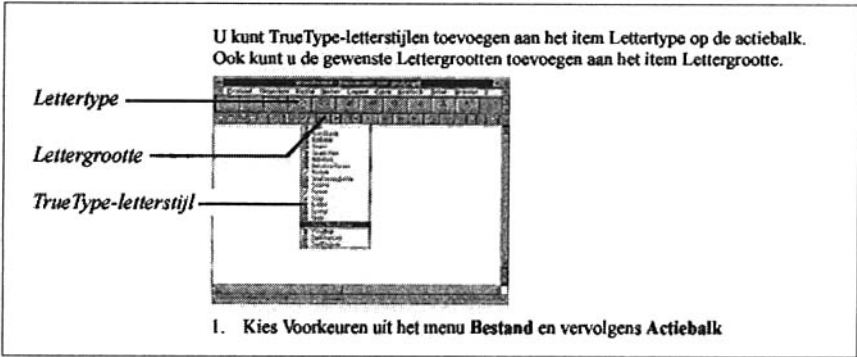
U kunt TrueType-letterstijlen toevoegen aan het item Lettertype op de actiebalk. Ook kunt u de gewenste Lettergrootten toevoegen aan het item Lettergrootte.

*Lettertype*

*Lettergrootte*

*TrueType-letterstijl*

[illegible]

1. Kies Voorkeuren uit het menu **Bestand** en vervolgens **Actiebalk**